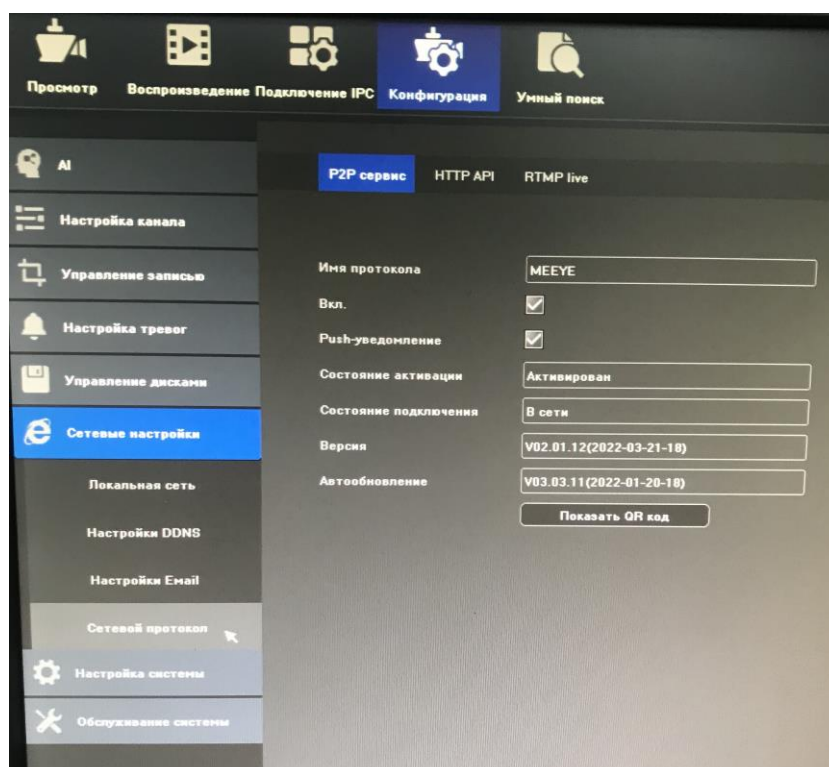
Просмотр Воспроизведение Подключение IPC Конфигурация Умный поиск

AI

Настройка канала

Управление записью

Настройка тревог

Управление дисками

Сетевые настройки

Локальная сеть

Настройки DDNS

Настройки Email

Сетевой протокол

Настройка системы

Обслуживание системы

P2P сервис HTTP API RTMP live

Имя протокола MEEYE

Вкл.

Push-уведомление

Состояние активации Активирован

Состояние подключения В сети

Версия V02.01.12(2022-03-21-18)

Автообновление V03.03.11(2022-01-20-18)

Показать QR код